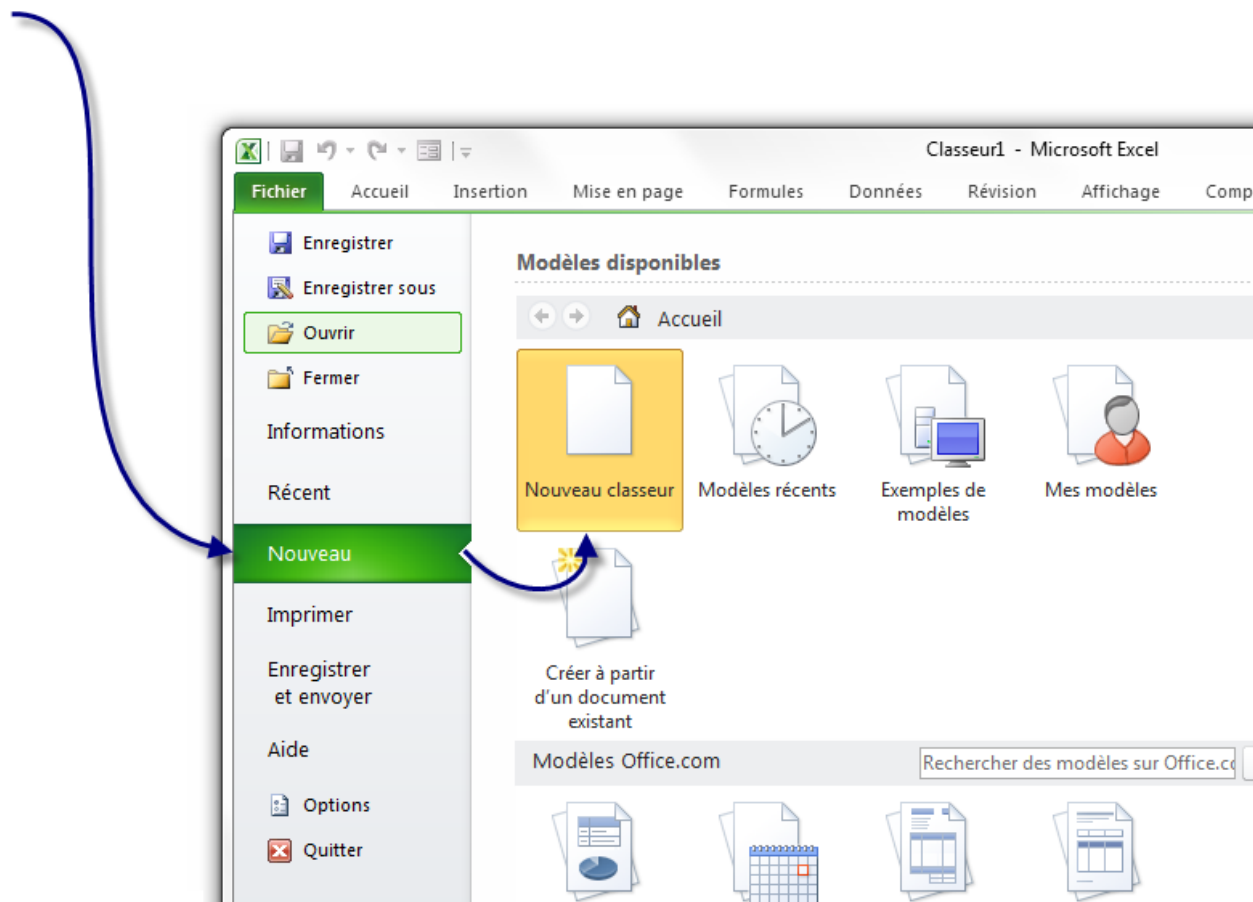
Classeur1 - Microsoft Excel

Fichier
Accueil
Insertion
Mise en page
Formules
Données
Révision
Affichage
Comp

Enregistrer
Enregistrer sous
Ouvrir
Fermer
Informations
Récent
Nouveau
Imprimer
Enregistrer et envoyer
Aide
Options
Quitter

Modèles disponibles

Accueil

Nouveau classeur
Modèles récents
Exemples de modèles
Mes modèles
Créer à partir d'un document existant

Modèles Office.com
Rechercher des modèles sur Office.co